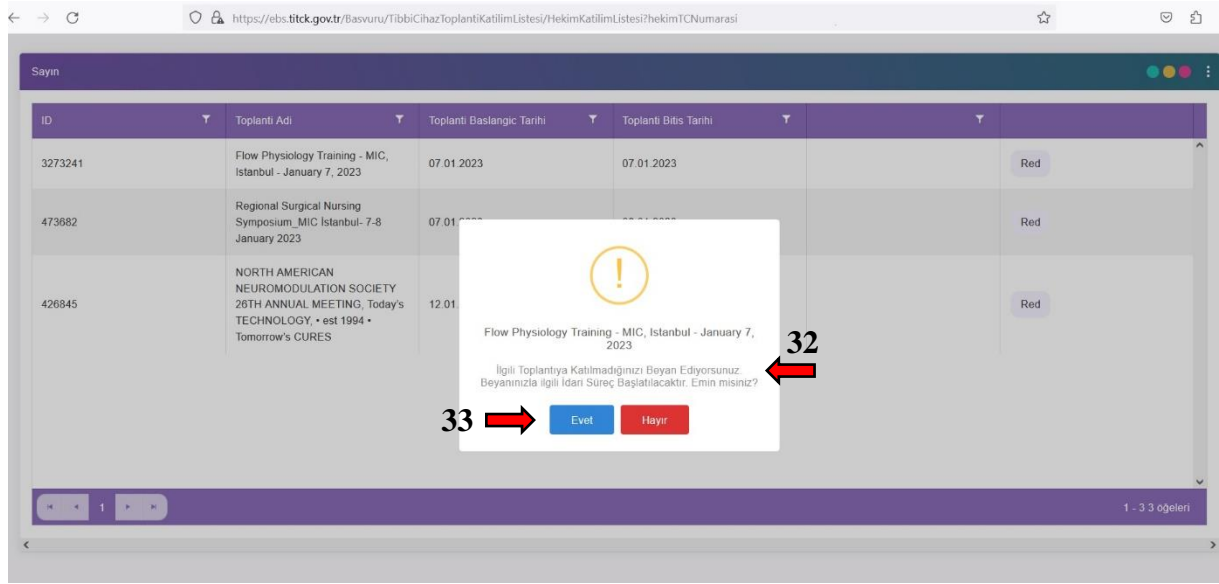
https://ebs.titck.gov.tr/Basvuru/TibbiCihazToplantiKatilimListesi/HekimKatilimListesi?hekimTCNumarasi

Sayın

| ID | Toplanti Adi | Toplanti Baslangic Tarihi | Toplanti Bitis Tarihi | | |
|---|---|---|---|---|---|
| 3273241 | Flow Physiology Training - MIC, Istanbul - January 7, 2023 | 07.01.2023 | 07.01.2023 | | Red |
| 473682 | Regional Surgical Nursing Symposium_MIC İstanbul- 7-8 January 2023 | 07.01.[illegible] | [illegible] | | Red |
| 426845 | NORTH AMERICAN NEUROMODULATION SOCIETY 26TH ANNUAL MEETING, Today's TECHNOLOGY, • est 1994 • Tomorrow's CURES | 12.01.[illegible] | | | Red |

!

Flow Physiology Training - MIC, Istanbul - January 7, 2023

32

İlgili Toplantıya Katılmadığınızı Beyan Ediyorsunuz. Beyanınızla ilgili İdari Süreç Başlatılacaktır. Emin misiniz?

33

Evet

Hayır

1

1 - 3 3 öğeleri